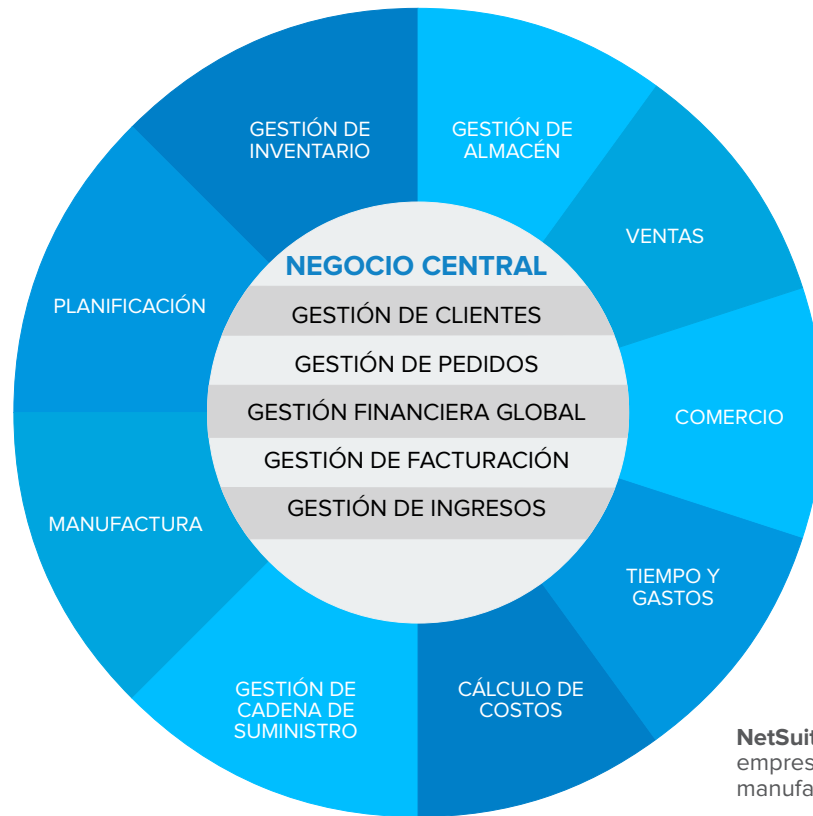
GESTIÓN DE INVENTARIO

GESTIÓN DE ALMACÉN

VENTAS

COMERCIO

TIEMPO Y GASTOS

CÁLCULO DE COSTOS

GESTIÓN DE CADENA DE SUMINISTRO

MANUFACTURA

PLANIFICACIÓN

NEGOCIO CENTRAL

GESTIÓN DE CLIENTES

GESTIÓN DE PEDIDOS

GESTIÓN FINANCIERA GLOBAL

GESTIÓN DE FACTURACIÓN

GESTIÓN DE INGRESOS

NetSui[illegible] empres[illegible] manufa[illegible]